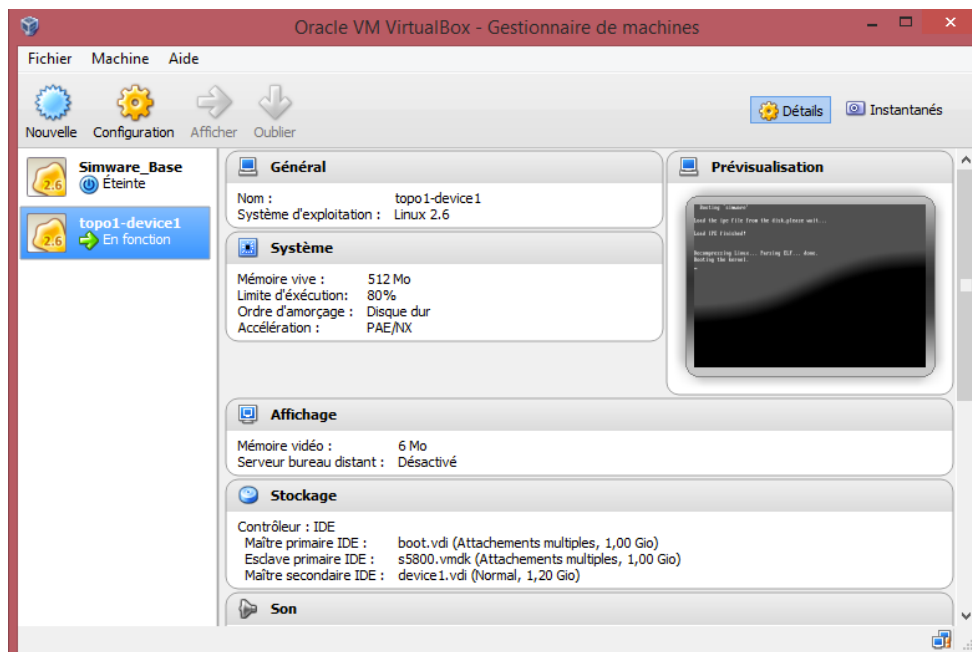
Oracle VM VirtualBox - Gestionnaire de machines

Fichier Machine Aide

Nouvelle Configuration Afficher Oublier

Détails Instantanés

Simware_Base
2.6
Éteinte

topo1-device1
2.6
En fonction

Général

Nom : topo1-device1
Système d'exploitation : Linux 2.6

Système

Mémoire vive : 512 Mo
Limite d'exécution : 80%
Ordre d'amorçage : Disque dur
Accélération : PAE/NX

Prévisualisation

Booting 'simware'

Load the ipe file from the disk,please wait...

Load IPE finished!

Decompressing linux... Parsing ELF... done.
Booting the kernel.

Affichage

Mémoire vidéo : 6 Mo
Serveur bureau distant : Désactivé

Stockage

Contrôleur : IDE
Maître primaire IDE : boot.vdi (Attachements multiples, 1,00 Gio)
Esclave primaire IDE : s5800.vmdk (Attachements multiples, 1,00 Gio)
Maître secondaire IDE : device1.vdi (Normal, 1,20 Gio)

Son